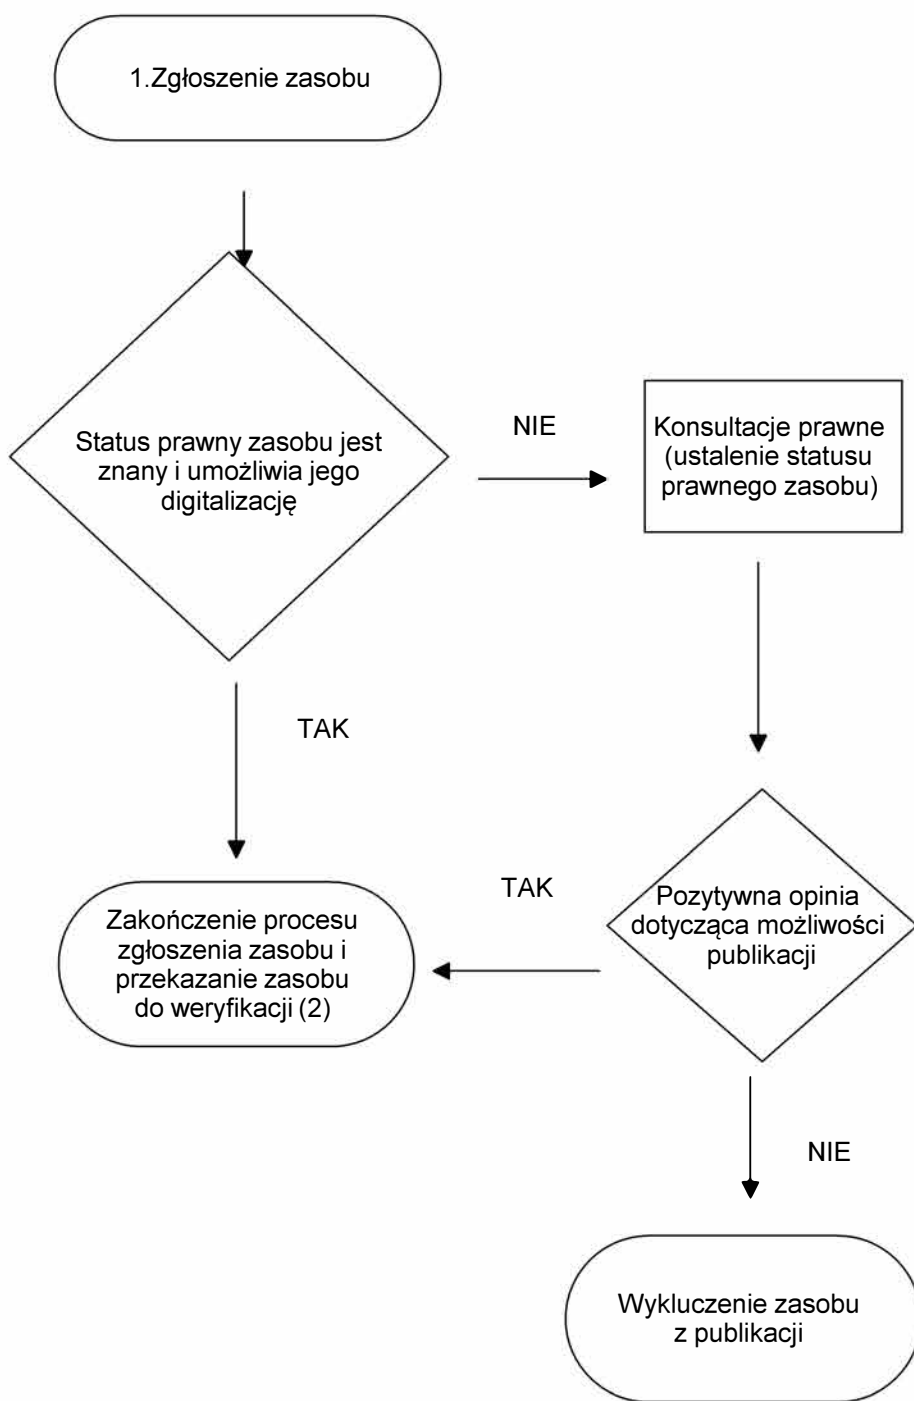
1.Zgłoszenie zasobu

Status prawny zasobu jest znany i umożliwia jego digitalizację

NIE

Konsultacje prawne (ustalenie statusu prawnego zasobu)

TAK

TAK

Pozytywna opinia dotycząca możliwości publikacji

Zakończenie procesu zgłoszenia zasobu i przekazanie zasobu do weryfikacji (2)

NIE

Wykluczenie zasobu z publikacji